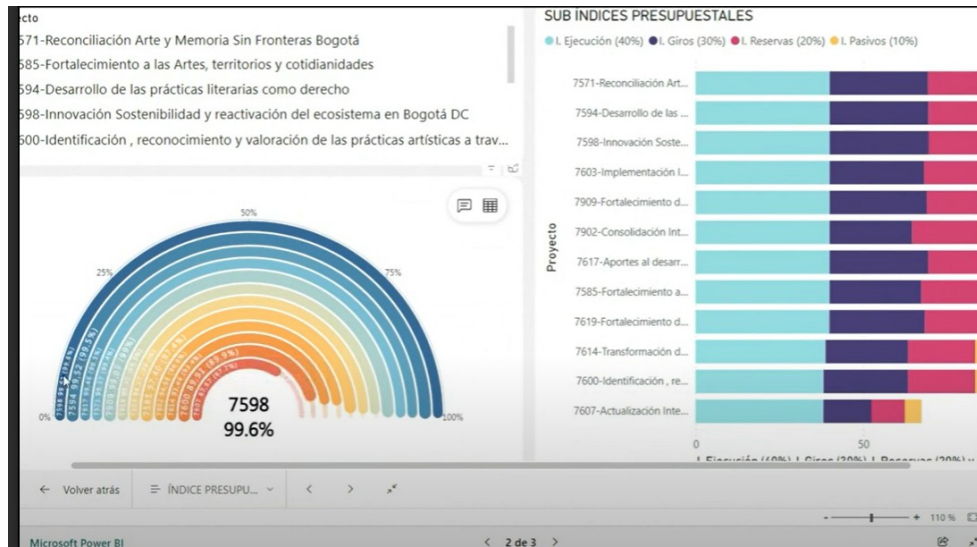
ecto
571-Reconciliación Arte y Memoria Sin Fronteras Bogotá
585-Fortalecimiento a las Artes, territorios y cotidianidades
594-Desarrollo de las prácticas literarias como derecho
598-Innovación Sostenibilidad y reactivación del ecosistema en Bogotá DC
600-Identificación , reconocimiento y valoración de las prácticas artísticas a trav...

50%
25%
75%
0%
100%
7598
99.6%

SUB ÍNDICES PRESUPUESTALES
● I. Ejecución (40%) ● I. Giros (30%) ● I. Reservas (20%) ● I. Pasivos (10%)

Proyecto
7571-Reconciliación Art...
7594-Desarrollo de las ...
7598-Innovación Soste...
7603-Implementación I...
7909-Fortalecimiento d...
7902-Consolidación Int...
7617-Aportes al desarr...
7585-Fortalecimiento a...
7619-Fortalecimiento d...
7614-Transformación d...
7600-Identificación , re...
7607-Actualización Inte...
0
50

← Volver atrás
ÍNDICE PRESUPU...
110 %
Microsoft Power BI
< 2 de 3 >